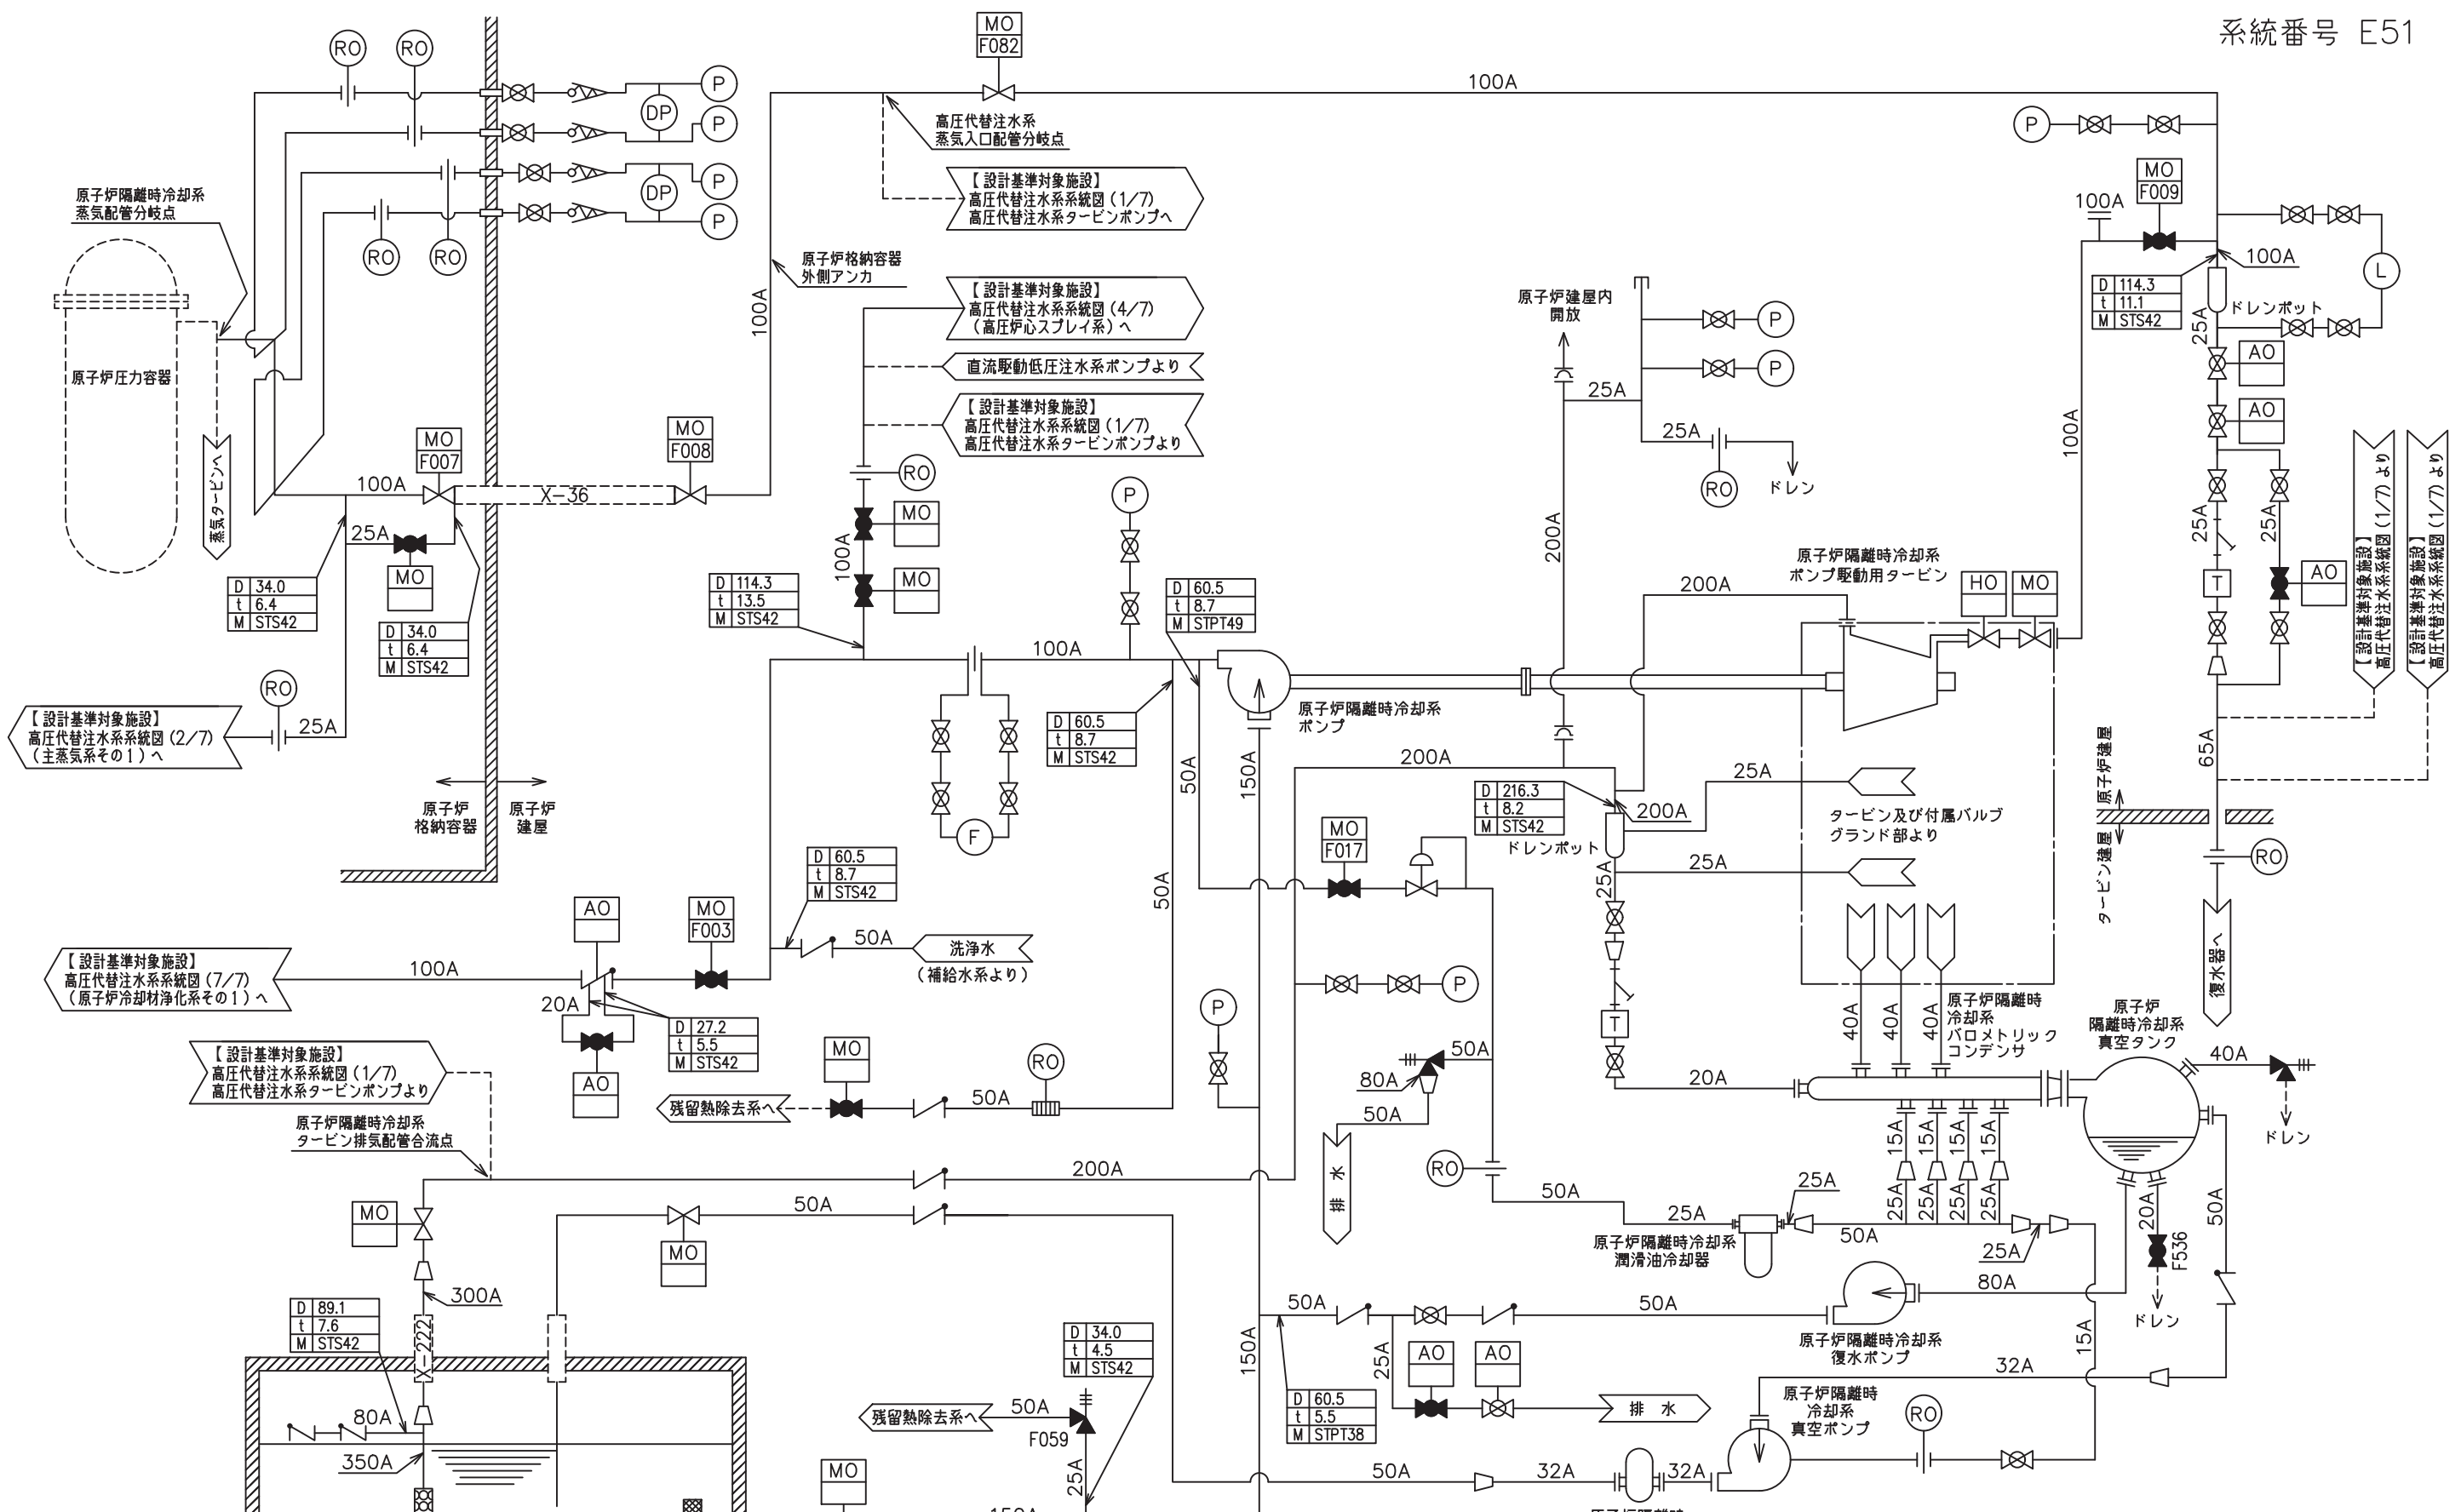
系統番号 E51

RO RO
MO
F082
100A
P
DP
P
P
DP
P
RO RO
高圧代替注水系
蒸気入口配管分岐点
【設計基準対象施設】
高圧代替注水系系統図（1/7）
高圧代替注水系タービンポンプへ
原子炉隔離時冷却系
蒸気配管分岐点
原子炉格納容器
外側アンカ
100A
【設計基準対象施設】
高圧代替注水系系統図（4/7）
（高圧炉心スプレイ系）へ
直流駆動低圧注水系ポンプより
【設計基準対象施設】
高圧代替注水系系統図（1/7）
高圧代替注水系タービンポンプより
原子炉圧力容器
蒸気タービンへ
MO
F007
MO
F008
100A
X-36
25A
MO
RO
MO
MO
100A
P
| D | 34.0 |
|---|---|
| t | 6.4 |
| M | STS42 |

| D | 34.0 |
|---|---|
| t | 6.4 |
| M | STS42 |

| D | 114.3 |
|---|---|
| t | 13.5 |
| M | STS42 |

| D | 60.5 |
|---|---|
| t | 8.7 |
| M | STPT49 |

100A
RO
【設計基準対象施設】
高圧代替注水系系統図（2/7）
（主蒸気系その1）へ
25A
| D | 60.5 |
|---|---|
| t | 8.7 |
| M | STS42 |

原子炉隔離時冷却系
ポンプ
原子炉
格納容器
原子炉
建屋
F
50A
150A
50A
MO
F017
| D | 60.5 |
|---|---|
| t | 8.7 |
| M | STS42 |

AO
MO
F003
50A
洗浄水
（補給水系より）
【設計基準対象施設】
高圧代替注水系系統図（7/7）
（原子炉冷却材浄化系その1）へ
100A
20A
| D | 27.2 |
|---|---|
| t | 5.5 |
| M | STS42 |

AO
P
P
50A
80A
50A
排水
RO
【設計基準対象施設】
高圧代替注水系系統図（1/7）
高圧代替注水系タービンポンプより
MO
RO
50A
残留熱除去系へ
原子炉隔離時冷却系
タービン排気配管合流点
200A
MO
50A
MO
300A
| D | 89.1 |
|---|---|
| t | 7.6 |
| M | STS42 |

X-222
80A
350A
| D | 34.0 |
|---|---|
| t | 4.5 |
| M | STS42 |

残留熱除去系へ
50A
F059
25A
MO
150A
50A
150A
25A
| D | 60.5 |
|---|---|
| t | 5.5 |
| M | STPT38 |

AO AO
排 水
50A
32A
32A
原子炉建屋内
開放
P
P
25A
25A
RO
ドレン
200A
原子炉隔離時冷却系
ポンプ駆動用タービン
200A
HO MO
200A
| D | 216.3 |
|---|---|
| t | 8.2 |
| M | STS42 |

ドレンポット
200A
25A
タービン及び付属バルブ
グランド部より
25A
25A
T
40A 40A 40A
原子炉隔離時
冷却系
バロメトリック
コンデンサ
20A
15A 15A 15A 15A
25A 25A 25A 25A
25A
原子炉隔離時冷却系
潤滑油冷却器
50A
25A
80A
原子炉隔離時冷却系
復水ポンプ
50A
32A
原子炉隔離時
冷却系
真空ポンプ
RO
P
MO
F009
100A
100A
L
| D | 114.3 |
|---|---|
| t | 11.1 |
| M | STS42 |

ドレンポット
25A
AO
AO
100A
25A
25A
T
AO
【設計基準対象施設】
高圧代替注水系系統図（1/7）より
【設計基準対象施設】
高圧代替注水系系統図（1/7）より
65A
原子炉建屋
タービン建屋
RO
復水器へ
原子炉
隔離時冷却系
真空タンク
40A
ドレン
20A
F536
ドレン
50A
15A